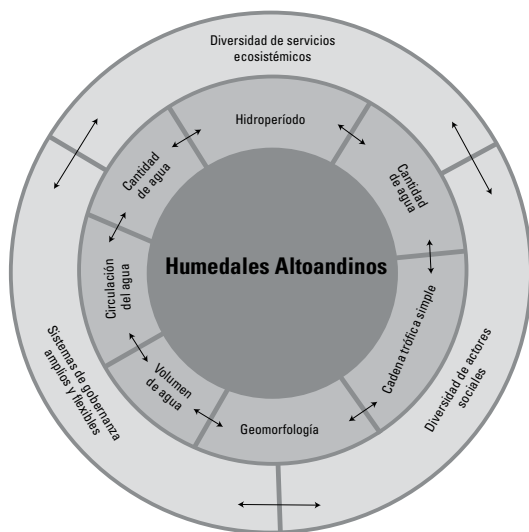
Diversidad de servicios ecosistémicos

Hidroperíodo

Cantidad de agua

Cantidad de agua

Humedales Altoandinos

Circulación del agua

Cadena trófica simple

Volumen de agua

Geomorfología

Diversidad de actores sociales

Sistemas de gobernanza amplios y flexibles